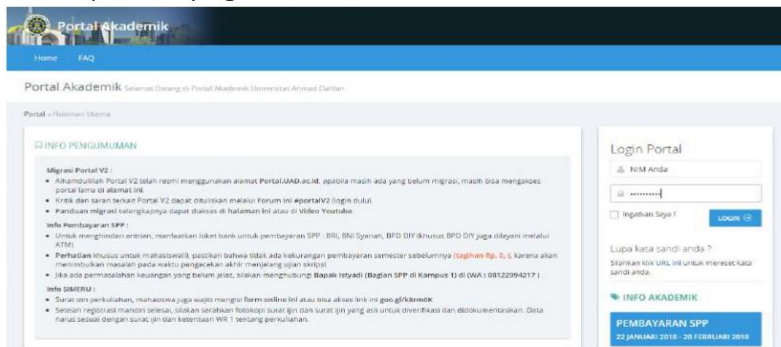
Portal Akademik

Home FAQ

Portal Akademik Selamat Datang di Portal Akademik Universitas Ahmad Dahlan

Portal » Halaman Utama

INFO PENGUMUMAN

Migrasi Portal V2 :

- Alhamdulilah Portal V2 telah resmi menggunakan alamat Portal.UAD.ac.id, apabila masih ada yang belum migrasi, masih bisa mengakses portal lama di alamat ini.
- Kritik dan saran terkait Portal V2 dapat dituliskan melalui Forum ini #portalV2 (login dulu).
- Panduan migrasi selengkapnya dapat diakses di halaman ini atau di Video Youtube.

Info Pembayaran SPP :

- Untuk menghindari antrian, manfaatkan loket bank untuk pembayaran SPP : BRI, BNI Syariah, BPD DIY (khusus BPD DIY juga dilayani melalui ATM)
- Perhatian khusus untuk mahasiswa/i, pastikan bahwa tidak ada kekurangan pembayaran semester sebelumnya (tagihan Rp. 0,-), karena akan menimbulkan masalah pada waktu pengecekan akhir menjelang ujian skripsi.
- Jika ada permasalahan keuangan yang belum jelas, silakan menghubungi Bapak Istyadi (Bagian SPP di Kampus 1) di (WA : 08122394217 ).

Info SIMERU :

- Surat ijin perkuliahan, mahasiswa juga wajib mengisi form online ini atau bisa akses link ini goo.gl/k8rm0K
- Setelah registrasi mandiri selesai, silakan serahkan fotokopi surat ijin dan surat ijin yang asli untuk diverifikasi dan didokumentasikan. Data harus sesuai dengan surat ijin dan ketentuan WR 1 tentang perkuliahan.

Login Portal

NIM Anda

••••••••••

Ingatkan Saya !

LOGIN

Lupa kata sandi anda ?

Silahkan klik URL ini untuk mereset kata sandi anda.

INFO AKADEMIK

PEMBAYARAN SPP

22 JANUARI 2018 - 20 FEBRUARI 2018